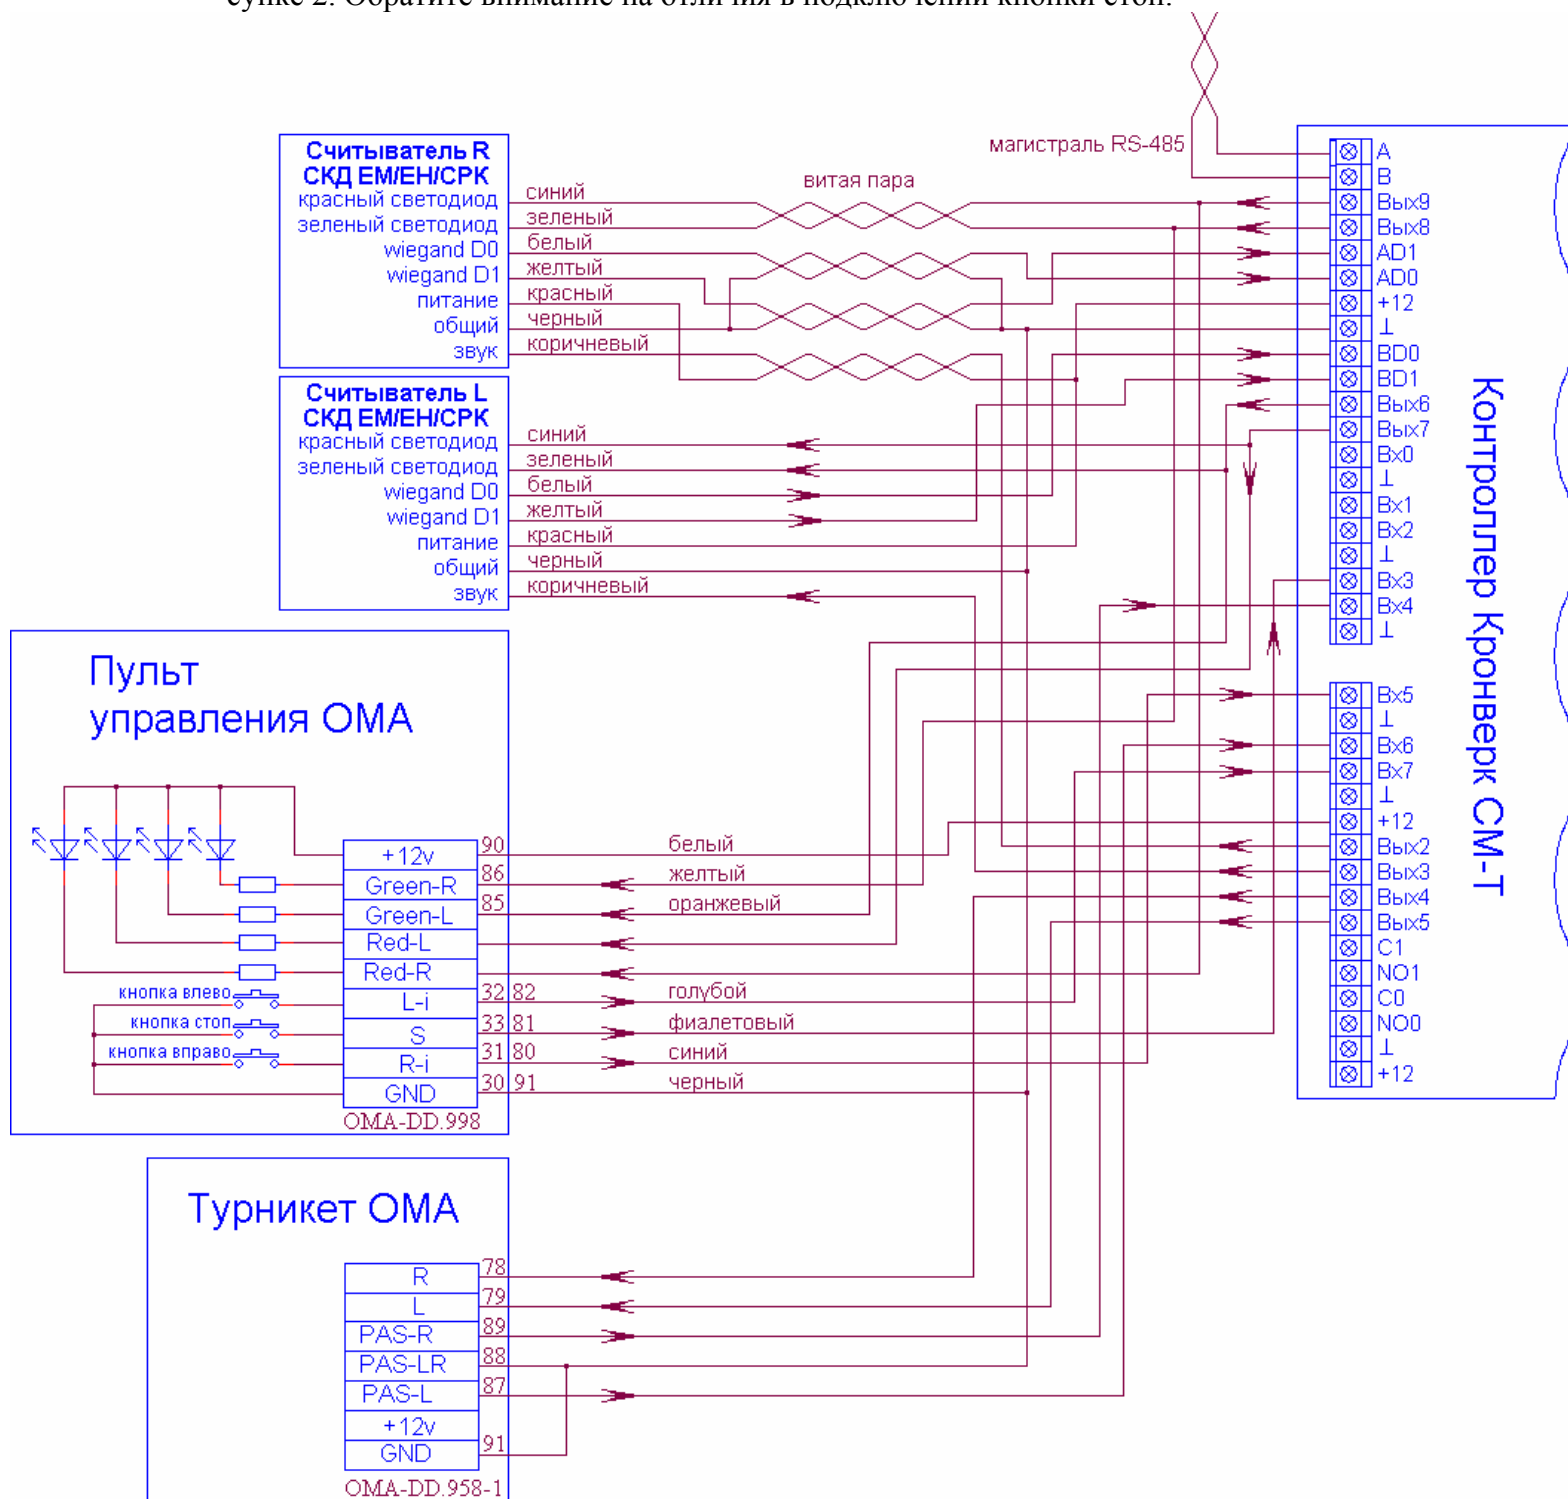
сунке 2. Обратите внимание на отличия в подключении кнопки стоп.

магистраль RS-485

Считыватель R
СКД ЕМ/ЕН/СРК
красный светодиод
зеленый светодиод
wiegand D0
wiegand D1
питание
общий
звук

синий
зеленый
белый
желтый
красный
черный
коричневый

витая пара

Считыватель L
СКД ЕМ/ЕН/СРК
красный светодиод
зеленый светодиод
wiegand D0
wiegand D1
питание
общий
звук

синий
зеленый
белый
желтый
красный
черный
коричневый

A
B
Вых9
Вых8
AD1
AD0
+12
⊥
BD0
BD1
Вых6
Вых7
Вх0
⊥
Вх1
Вх2
⊥
Вх3
Вх4
⊥

Вх5
⊥
Вх6
Вх7
⊥
+12
Вых2
Вых3
Вых4
Вых5
C1
NO1
C0
NO0
⊥
+12

Контроллер Кронверк СМ-Т

Пульт
управления ОМА

+12v
Green-R
Green-L
Red-L
Red-R
L-i
S
R-i
GND

кнопка влево
кнопка стоп
кнопка вправо

90
86
85
32 82
33 81
31 80
30 91

белый
желтый
оранжевый
голубой
фиалетовый
синий
черный

OMA-DD.998

Турникет ОМА

R
L
PAS-R
PAS-LR
PAS-L
+12v
GND

78
79
89
88
87
91

OMA-DD.958-1